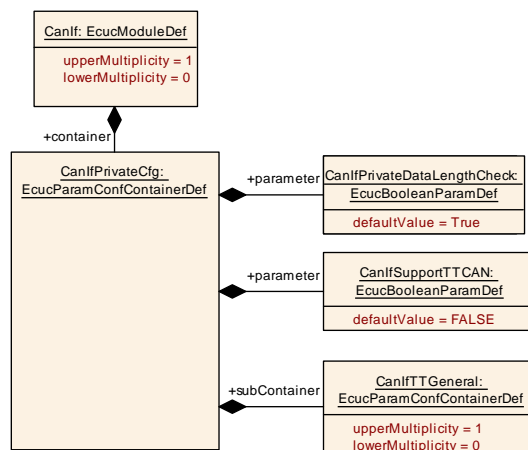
CanIf: EcucModuleDef

upperMultiplicity = 1
lowerMultiplicity = 0

+container

CanIfPrivateCfg:
EcucParamConfContainerDef

+parameter

CanIfPrivateDataLengthCheck:
EcucBooleanParamDef

defaultValue = True

+parameter

CanIfSupportTTCAN:
EcucBooleanParamDef

defaultValue = FALSE

+subContainer

CanIfTTGeneral:
EcucParamConfContainerDef

upperMultiplicity = 1
lowerMultiplicity = 0